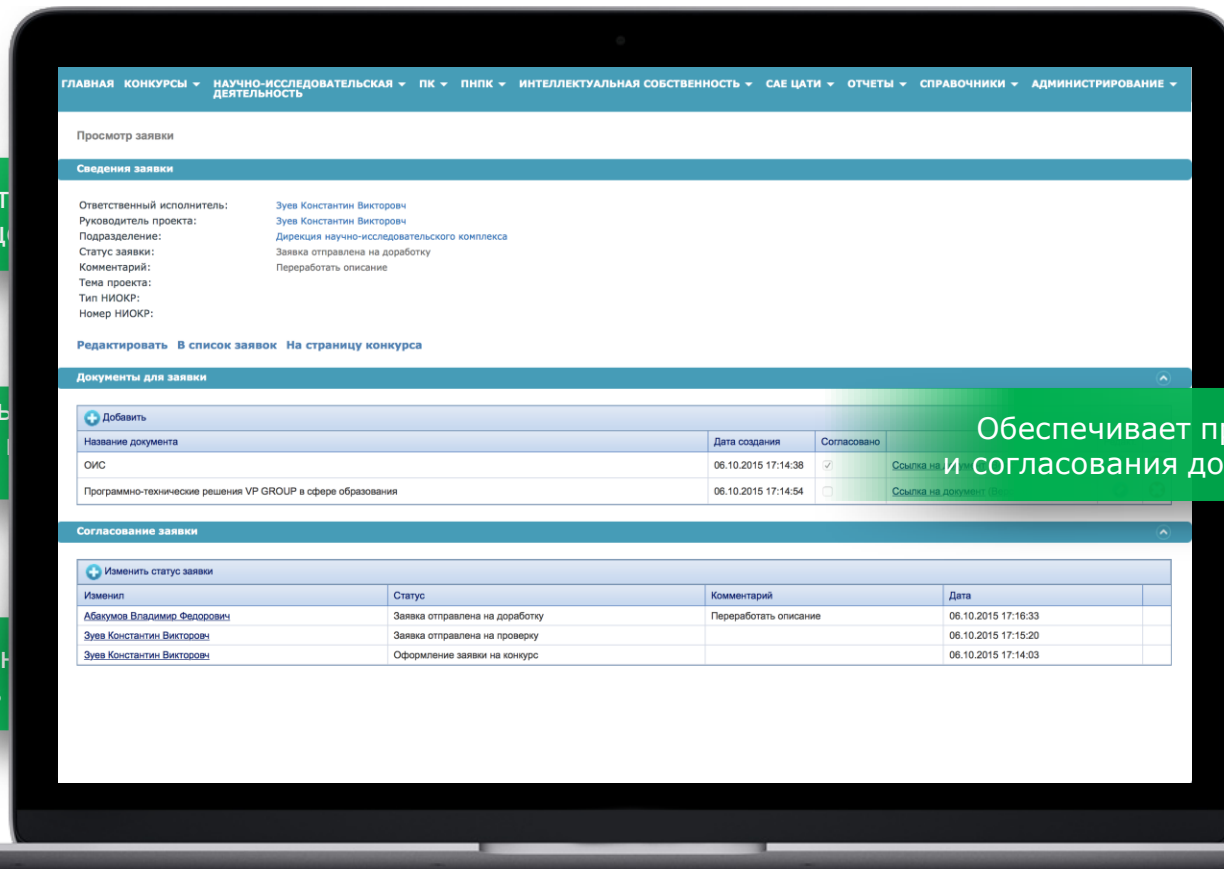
ГЛАВНАЯ КОНКУРСЫ ▾ НАУЧНО-ИССЛЕДОВАТЕЛЬСКАЯ ДЕЯТЕЛЬНОСТЬ ▾ ПК ▾ ПНПК ▾ ИНТЕЛЛЕКТУАЛЬНАЯ СОБСТВЕННОСТЬ ▾ САЕ ЦАТИ ▾ ОТЧЕТЫ ▾ СПРАВОЧНИКИ ▾ АДМИНИСТРИРОВАНИЕ ▾

Просмотр заявки

Сведения заявки

Ответственный исполнитель: Зуев Константин Викторовч
Руководитель проекта: Зуев Константин Викторовч
Подразделение: Дирекция научно-исследовательского комплекса
Статус заявки: Заявка отправлена на доработку
Комментарий: Переработать описание
Тема проекта:
Тип НИОКР:
Номер НИОКР:

Редактировать В список заявок На страницу конкурса

Документы для заявки

Добавить

| Название документа | Дата создания | Согласовано | |
|---|---|---|---|
| ОИС | 06.10.2015 17:14:38 | ✓ | Ссылка на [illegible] |
| Программно-технические решения VP GROUP в сфере образования | 06.10.2015 17:14:54 | | Ссылка на документ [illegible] |

Обеспечивает п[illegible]
и согласования до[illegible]

Согласование заявки

Изменить статус заявки

| Изменил | Статус | Комментарий | Дата |
|---|---|---|---|
| Абакумов Владимир Федорович | Заявка отправлена на доработку | Переработать описание | 06.10.2015 17:16:33 |
| Зуев Константин Викторовч | Заявка отправлена на проверку | | 06.10.2015 17:15:20 |
| Зуев Константин Викторовч | Оформление заявки на конкурс | | 06.10.2015 17:14:03 |